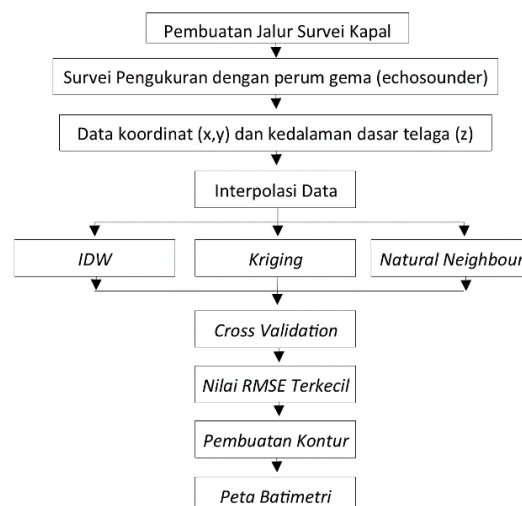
Pembuatan Jalur Survei Kapal

Survei Pengukuran dengan perum gema (echosounder)

Data koordinat (x,y) dan kedalaman dasar telaga (z)

Interpolasi Data

IDW

Kriging

Natural Neighbour

Cross Validation

Nilai RMSE Terkecil

Pembuatan Kontur

Peta Batimetri